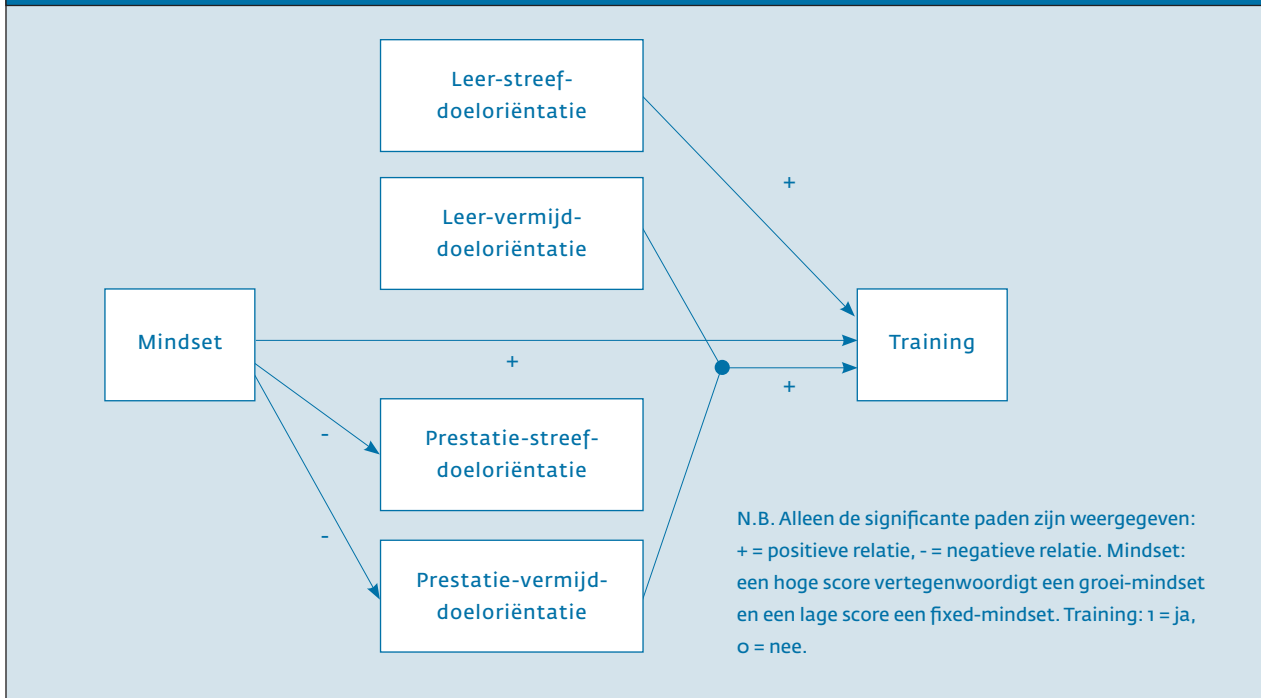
Leer-streef-doeloriëntatie

Leer-vermijd-doeloriëntatie

Mindset

Training

Prestatie-streef-doeloriëntatie

Prestatie-vermijd-doeloriëntatie

+

+

+

-

-

N.B. Alleen de significante paden zijn weergegeven: + = positieve relatie, - = negatieve relatie. Mindset: een hoge score vertegenwoordigt een groei-mindset en een lage score een fixed-mindset. Training: 1 = ja, 0 = nee.